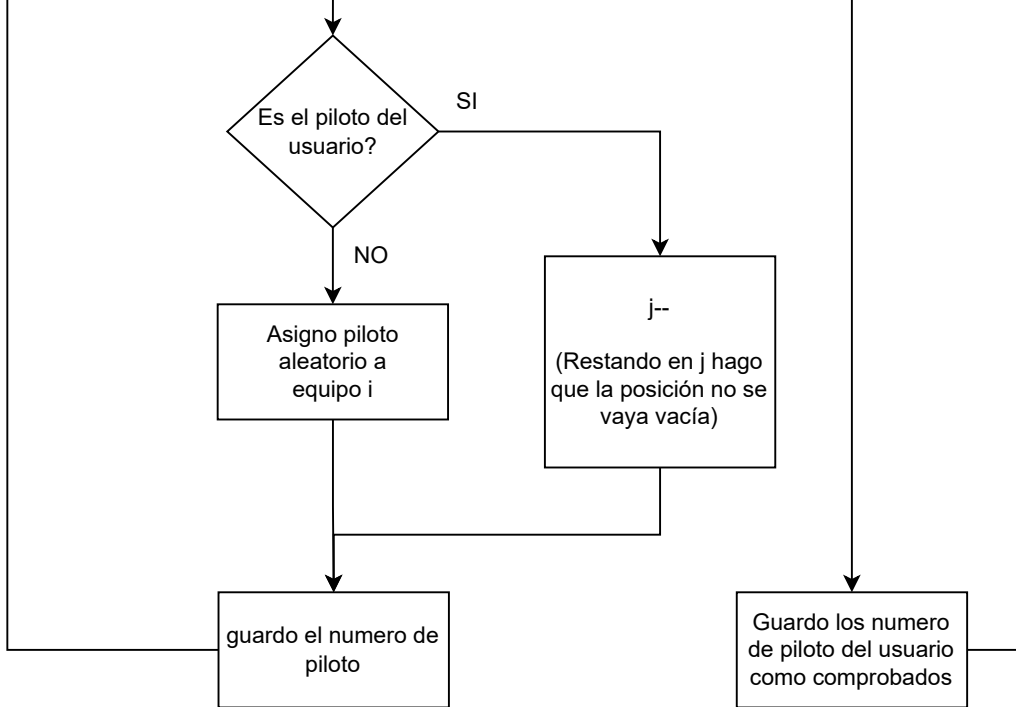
Es el piloto del usuario?

SI

NO

Asigno piloto aleatorio a equipo i

j--

(Restando en j hago que la posición no se vaya vacía)

guardo el numero de piloto

Guardo los numero de piloto del usuario como comprobados